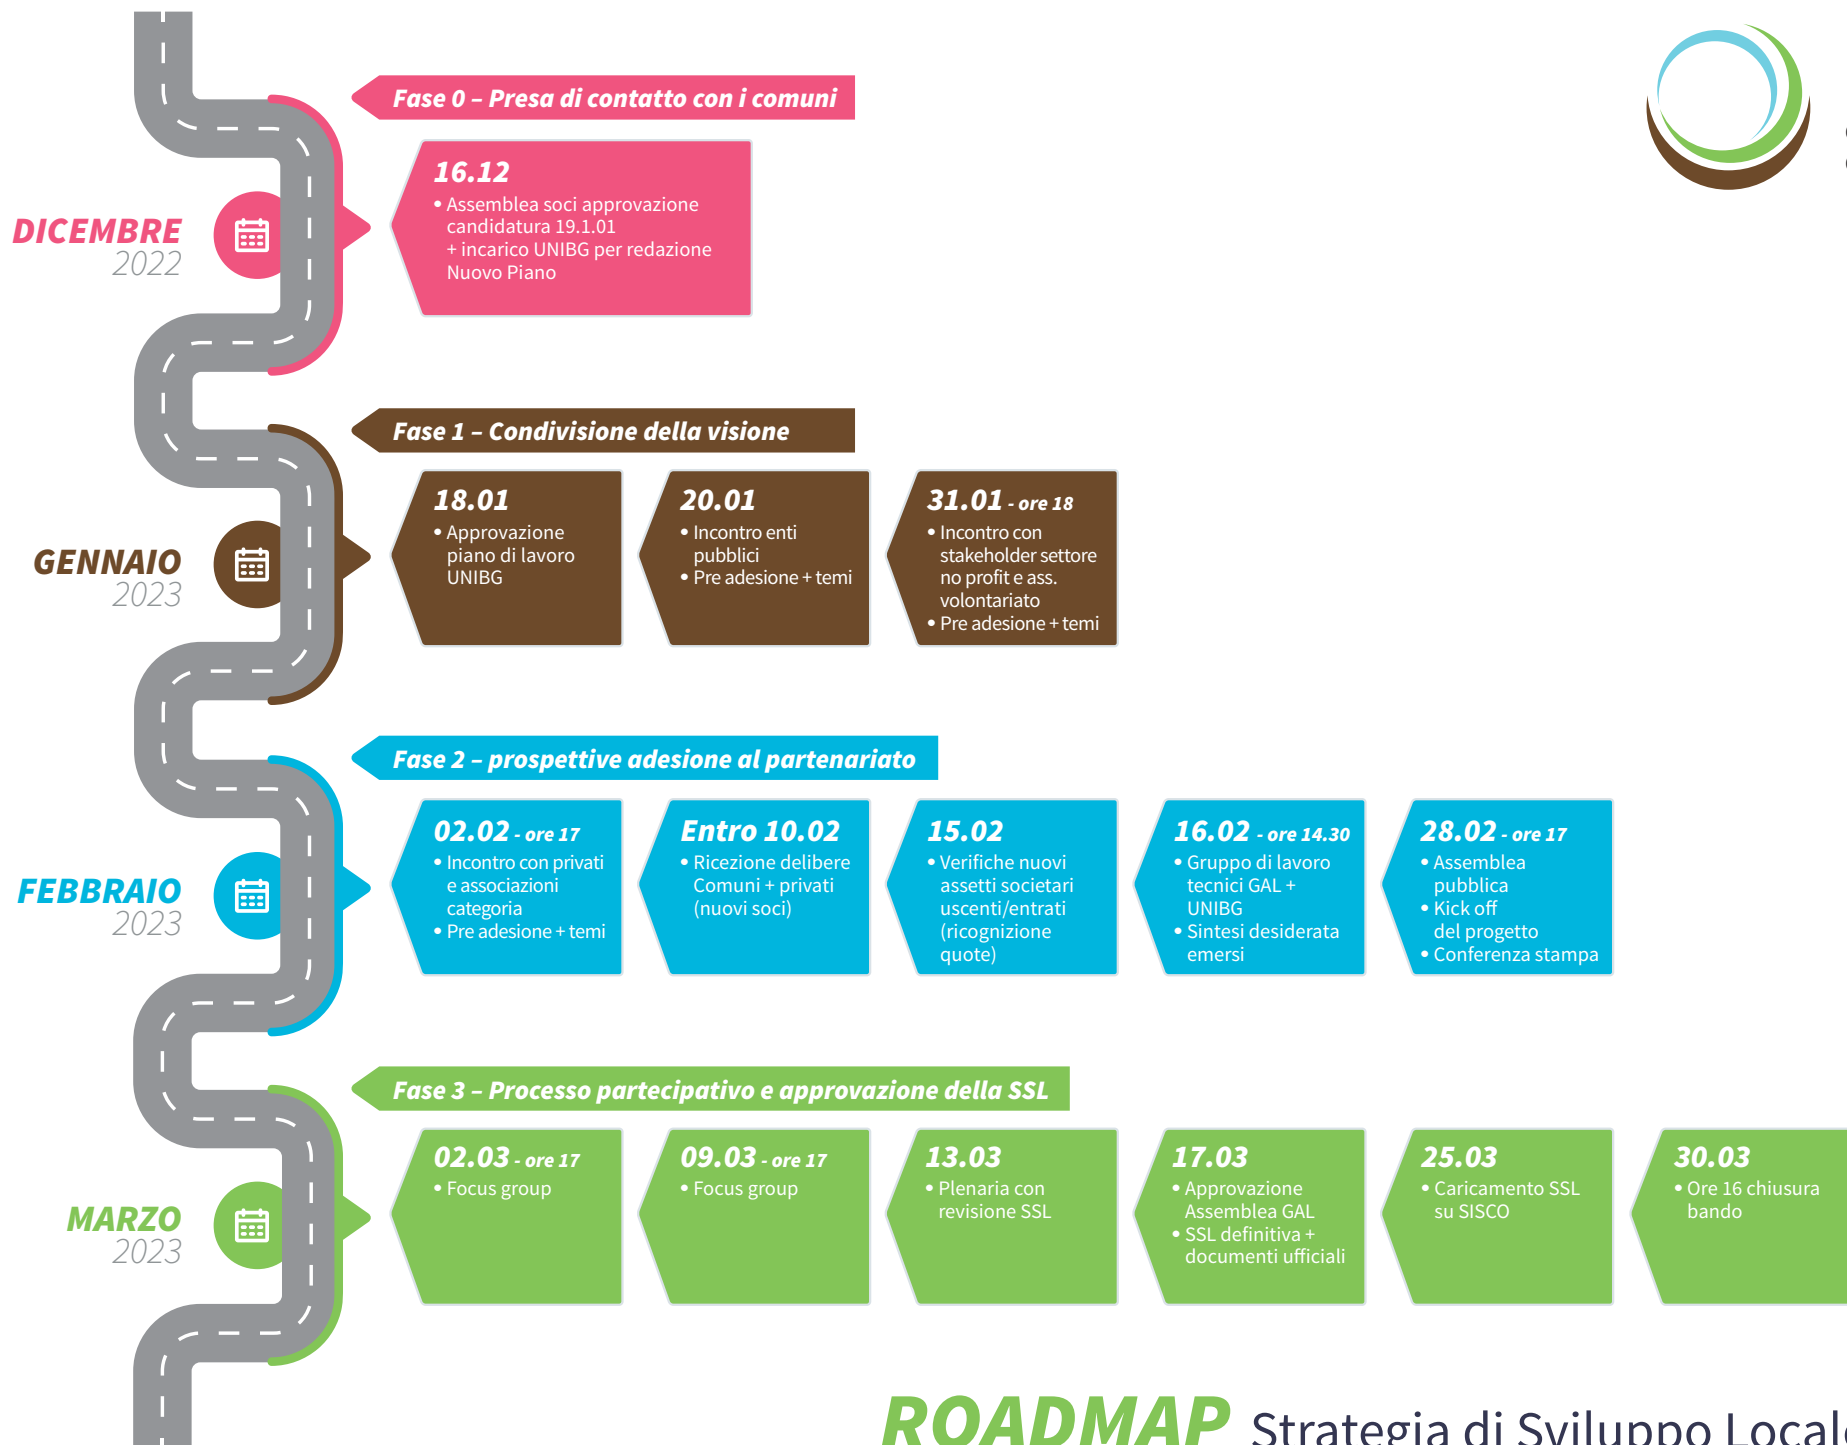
Fase 0 – Presa di contatto con i comuni

DICEMBRE
2022

16.12
• Assemblea soci approvazione candidatura 19.1.01 + incarico UNIBG per redazione Nuovo Piano

Fase 1 – Condivisione della visione

GENNAIO
2023

18.01
• Approvazione piano di lavoro UNIBG

20.01
• Incontro enti pubblici
• Pre adesione + temi

31.01 - ore 18
• Incontro con stakeholder settore no profit e ass. volontariato
• Pre adesione + temi

Fase 2 – prospettive adesione al partenariato

FEBBRAIO
2023

02.02 - ore 17
• Incontro con privati e associazioni categoria
• Pre adesione + temi

Entro 10.02
• Ricezione delibere Comuni + privati (nuovi soci)

15.02
• Verifiche nuovi assetti societari uscenti/entrati (ricognizione quote)

16.02 - ore 14.30
• Gruppo di lavoro tecnici GAL + UNIBG
• Sintesi desiderata emersi

28.02 - ore 17
• Assemblea pubblica
• Kick off del progetto
• Conferenza stampa

Fase 3 – Processo partecipativo e approvazione della SSL

MARZO
2023

02.03 - ore 17
• Focus group

09.03 - ore 17
• Focus group

13.03
• Plenaria con revisione SSL

17.03
• Approvazione Assemblea GAL
• SSL definitiva + documenti ufficiali

25.03
• Caricamento SSL su SISCO

30.03
• Ore 16 chiusura bando

ROADMAP Strategia di Sviluppo Local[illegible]